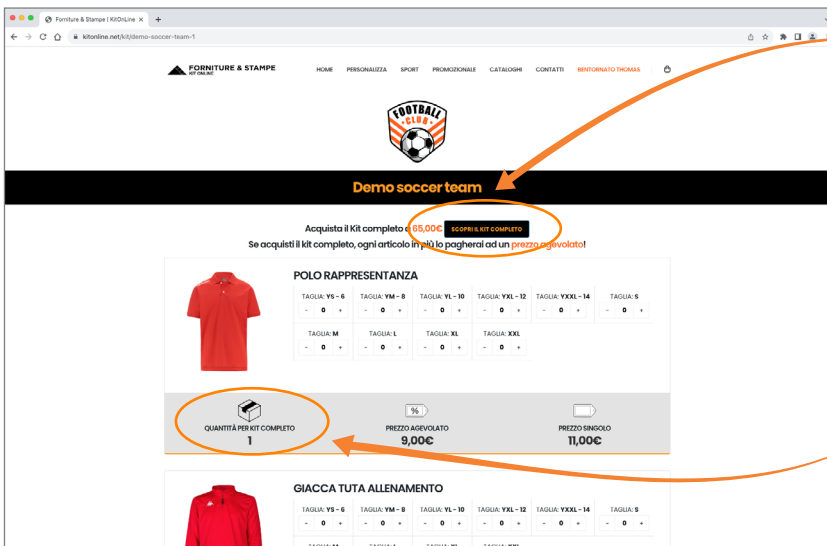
Forniture & Stampe | KitOnLine ×
kitonline.net/kit/demo-soccer-team-1

FORNITURE & STAMPE
KIT ONLINE

HOME PERSONALIZZA SPORT PROMOZIONALE CATALOGHI CONTATTI BENTORNATO THOMAS

FOOTBALL CLUB

Demo soccer team

Acquista il Kit completo a 65,00€ SCOPRI IL KIT COMPLETO
Se acquisti il kit completo, ogni articolo in più lo pagherai ad un prezzo agevolato!

POLO RAPPRESENTANZA

| TAGLIA: YS - 6 | TAGLIA: YM - 8 | TAGLIA: YL - 10 | TAGLIA: YXL - 12 | TAGLIA: YXXL - 14 | TAGLIA: S |
|---|---|---|---|---|---|
| - 0 + | - 0 + | - 0 + | - 0 + | - 0 + | - 0 + |
| TAGLIA: M | TAGLIA: L | TAGLIA: XL | TAGLIA: XXL | | |
| - 0 + | - 0 + | - 0 + | - 0 + | | |

QUANTITÀ PER KIT COMPLETO
1

%
PREZZO AGEVOLATO
9,00€

PREZZO SINGOLO
11,00€

GIACCA TUTA ALLENAMENTO

| TAGLIA: YS - 6 | TAGLIA: YM - 8 | TAGLIA: YL - 10 | TAGLIA: YXL - 12 | TAGLIA: YXXL - 14 | TAGLIA: S |
|---|---|---|---|---|---|
| - 0 + | - 0 + | - 0 + | - 0 + | - 0 + | - 0 + |